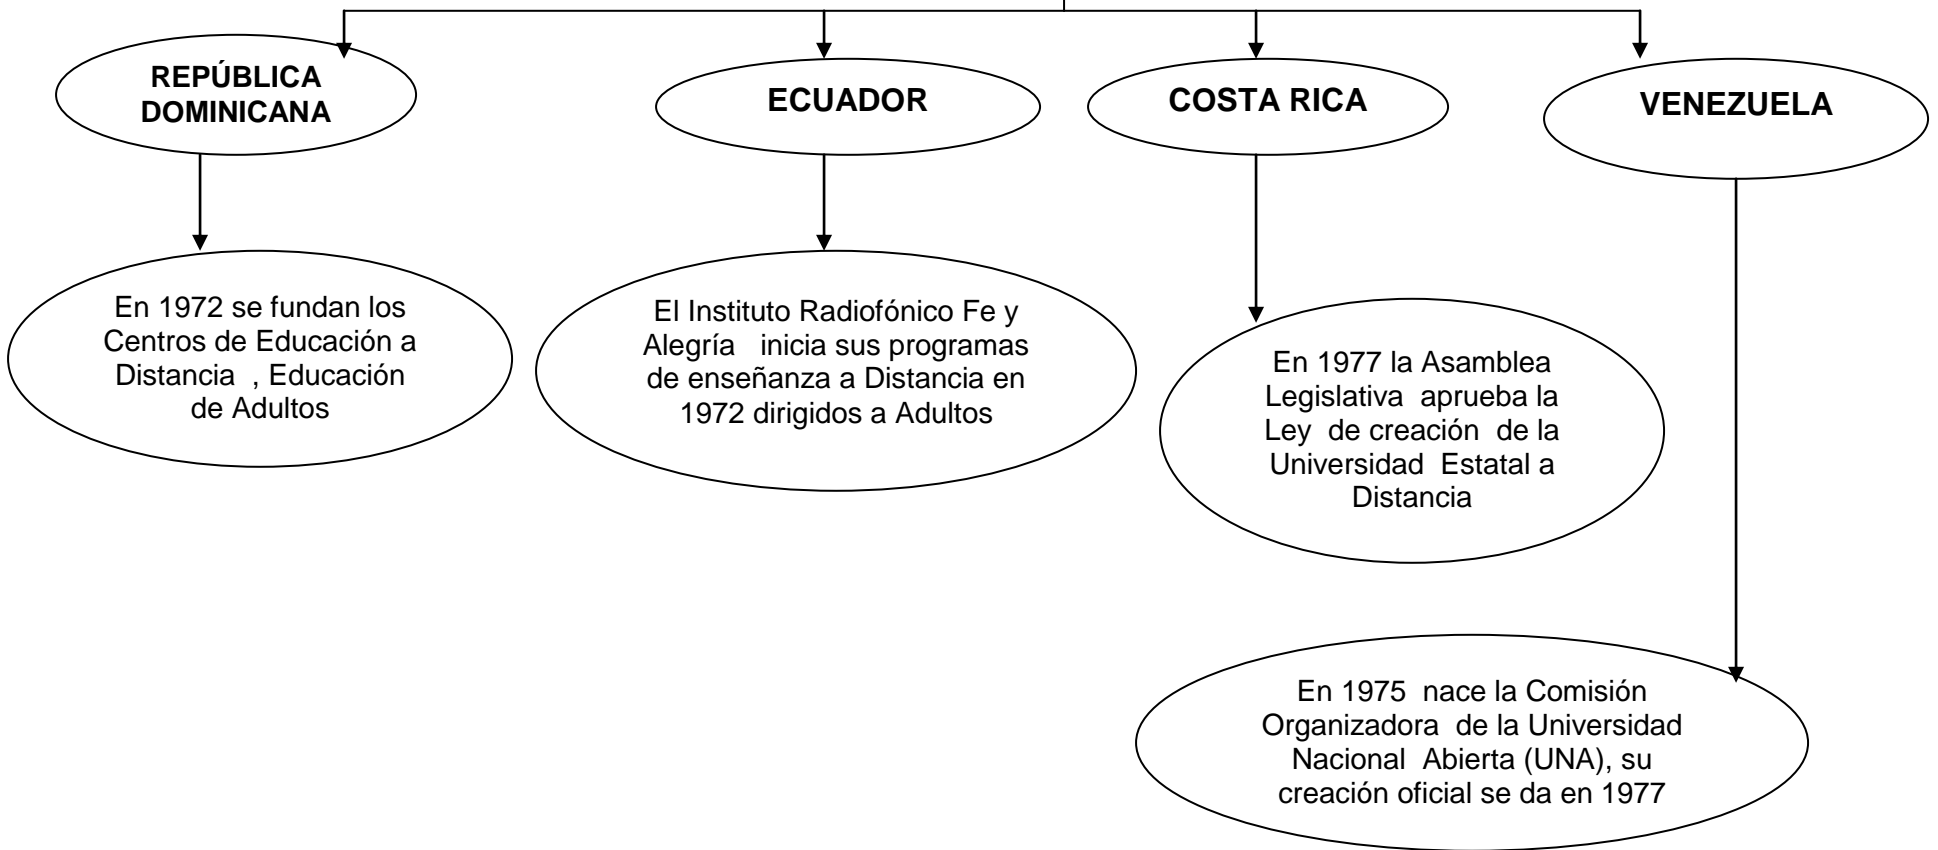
REPÚBLICA DOMINICANA

ECUADOR

COSTA RICA

VENEZUELA

En 1972 se fundan los Centros de Educación a Distancia , Educación de Adultos

El Instituto Radiofónico Fe y Alegría inicia sus programas de enseñanza a Distancia en 1972 dirigidos a Adultos

En 1977 la Asamblea Legislativa aprueba la Ley de creación de la Universidad Estatal a Distancia

En 1975 nace la Comisión Organizadora de la Universidad Nacional Abierta (UNA), su creación oficial se da en 1977